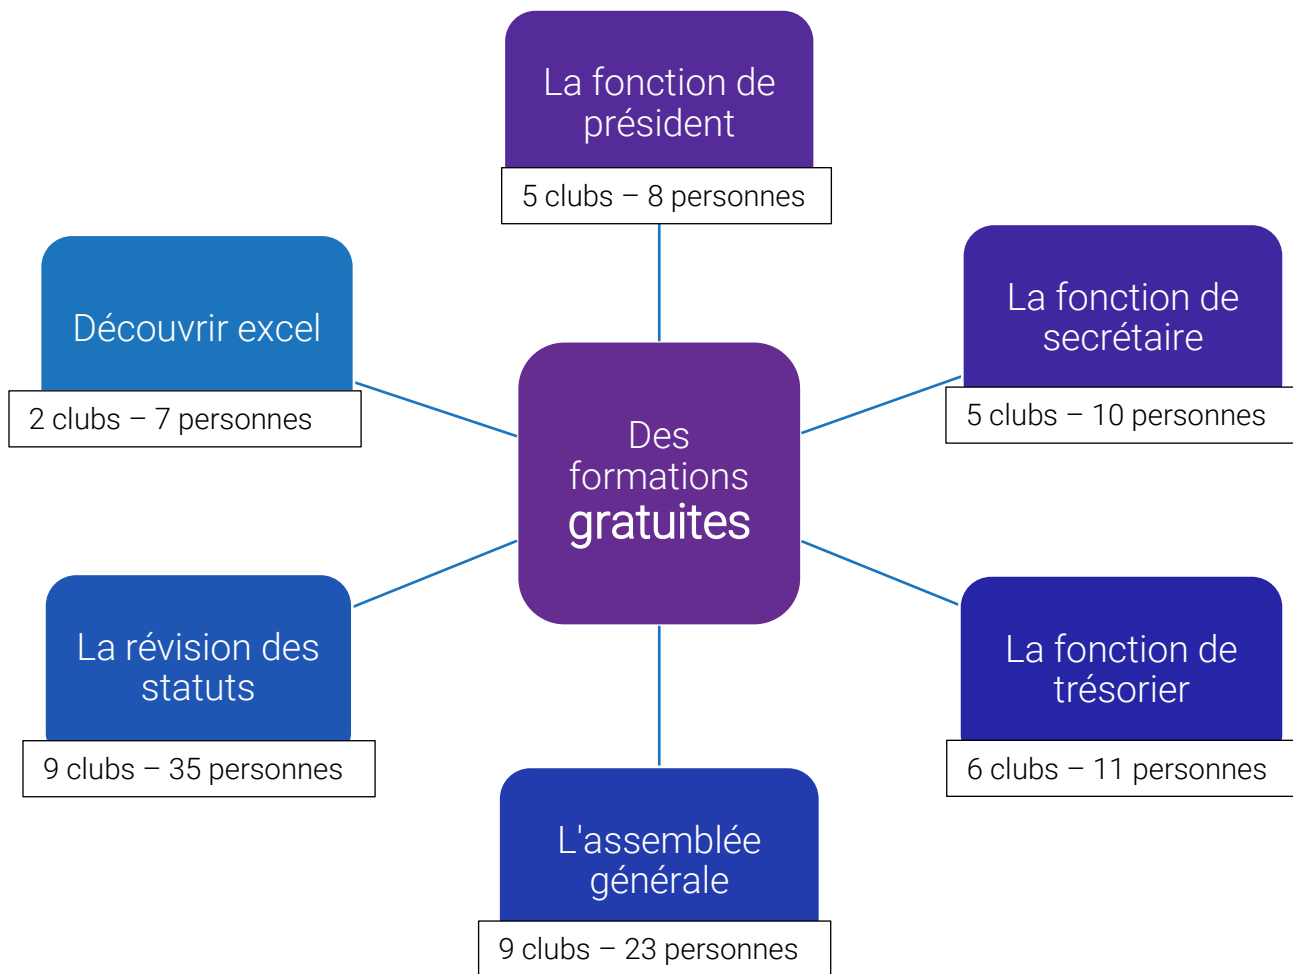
La fonction de président

5 clubs – 8 personnes

Découvrir excel

2 clubs – 7 personnes

La fonction de secrétaire

5 clubs – 10 personnes

Des formations gratuites

La révision des statuts

9 clubs – 35 personnes

La fonction de trésorier

6 clubs – 11 personnes

L'assemblée générale

9 clubs – 23 personnes